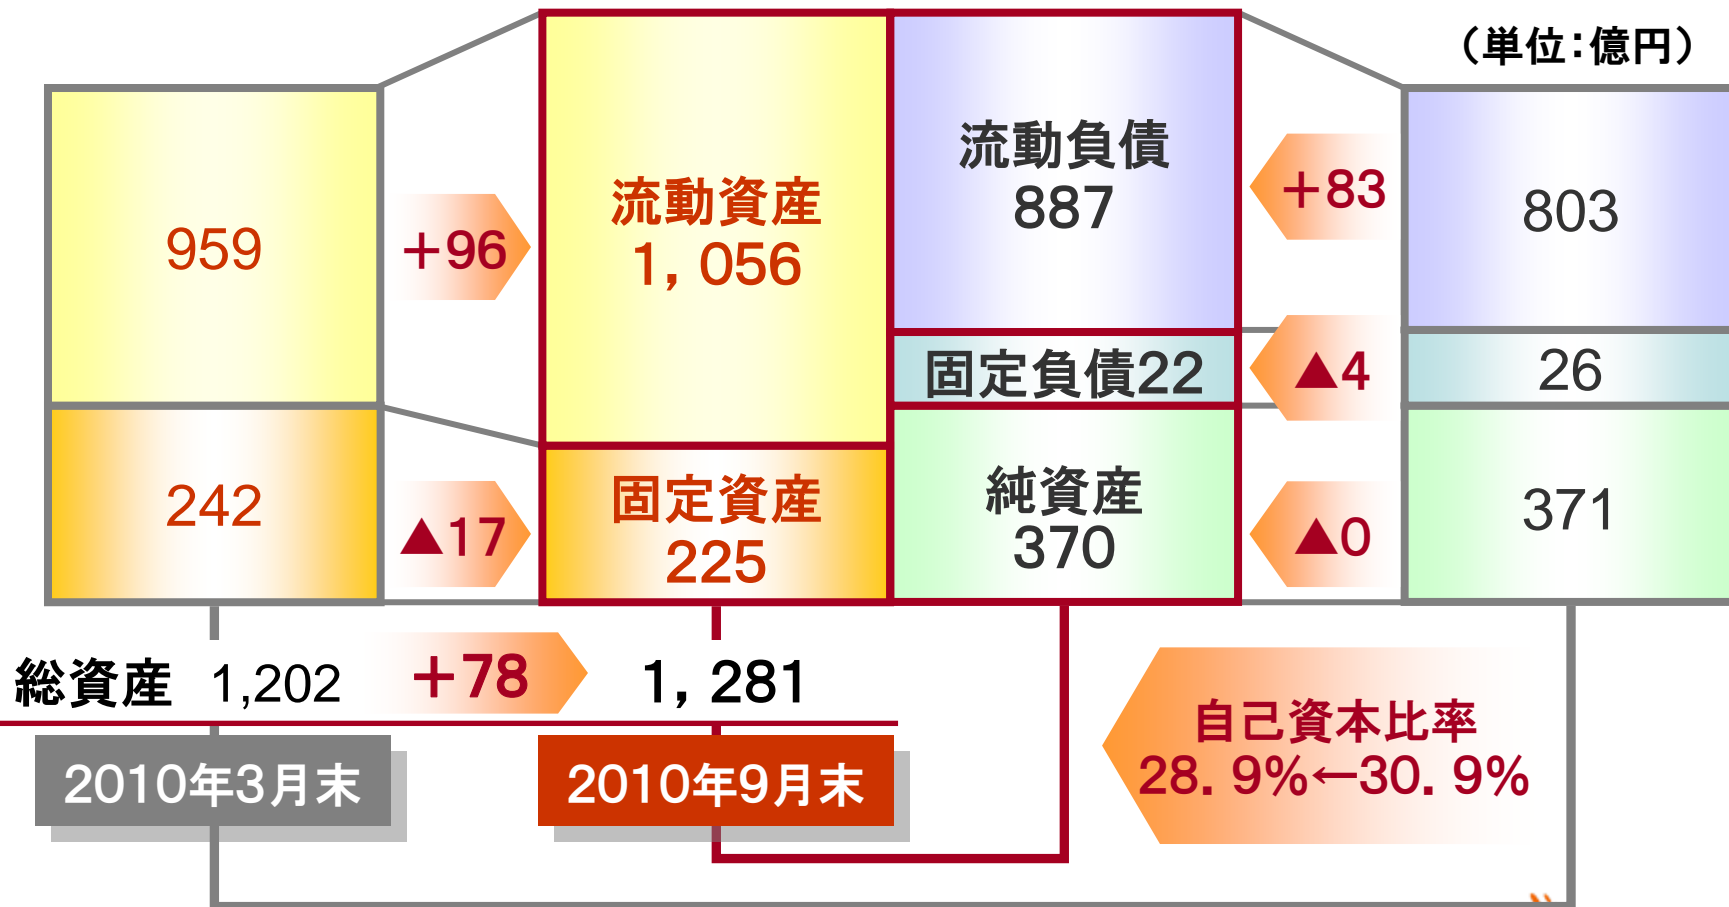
（単位：億円）

959

+96

流動資産
1, 056

流動負債
887

+83

803

固定負債22

▲4

26

242

▲17

固定資産
225

純資産
370

▲0

371

総資産 1,202 +78 1, 281

2010年3月末

2010年9月末

自己資本比率
28. 9%←30. 9%